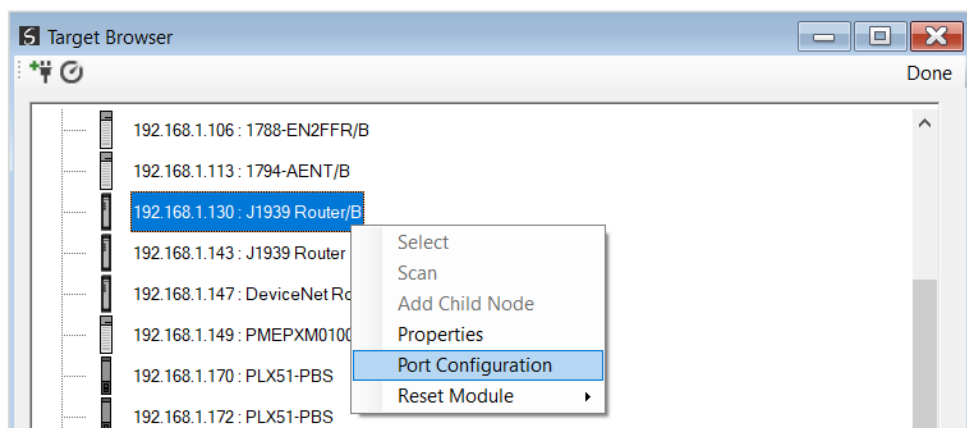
Target Browser

Done

192.168.1.106 : 1788-EN2FFR/B
192.168.1.113 : 1794-AENT/B
192.168.1.130 : J1939 Router/B
192.168.1.143 : J1939 Router
192.168.1.147 : DeviceNet Ro
192.168.1.149 : PMEPXM0100
192.168.1.170 : PLX51-PBS
192.168.1.172 : PLX51-PBS

Select
Scan
Add Child Node
Properties
Port Configuration
Reset Module